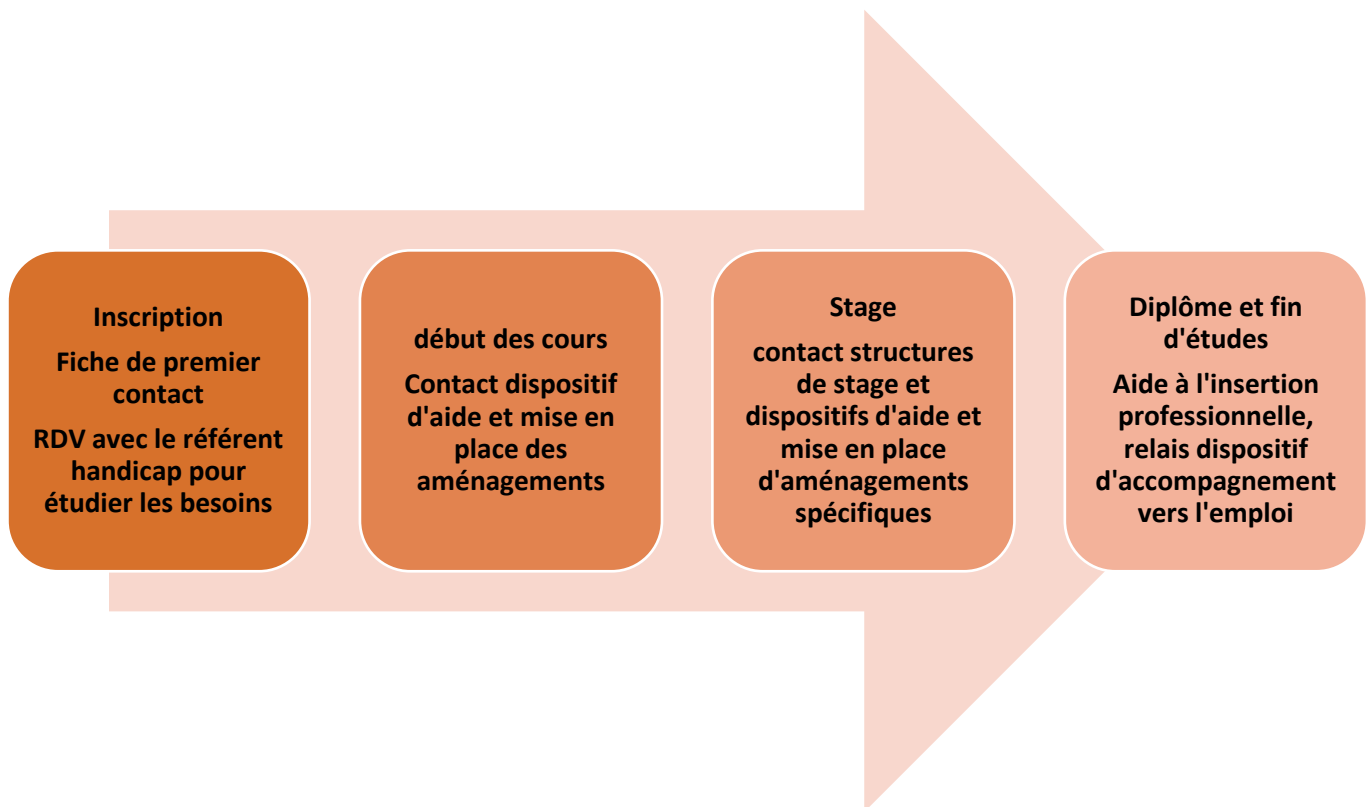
Inscription

Fiche de premier contact

RDV avec le référent handicap pour étudier les besoins

début des cours

Contact dispositif d'aide et mise en place des aménagements

Stage

contact structures de stage et dispositifs d'aide et mise en place d'aménagements spécifiques

Diplôme et fin d'études

Aide à l'insertion professionnelle, relais dispositif d'accompagnement vers l'emploi